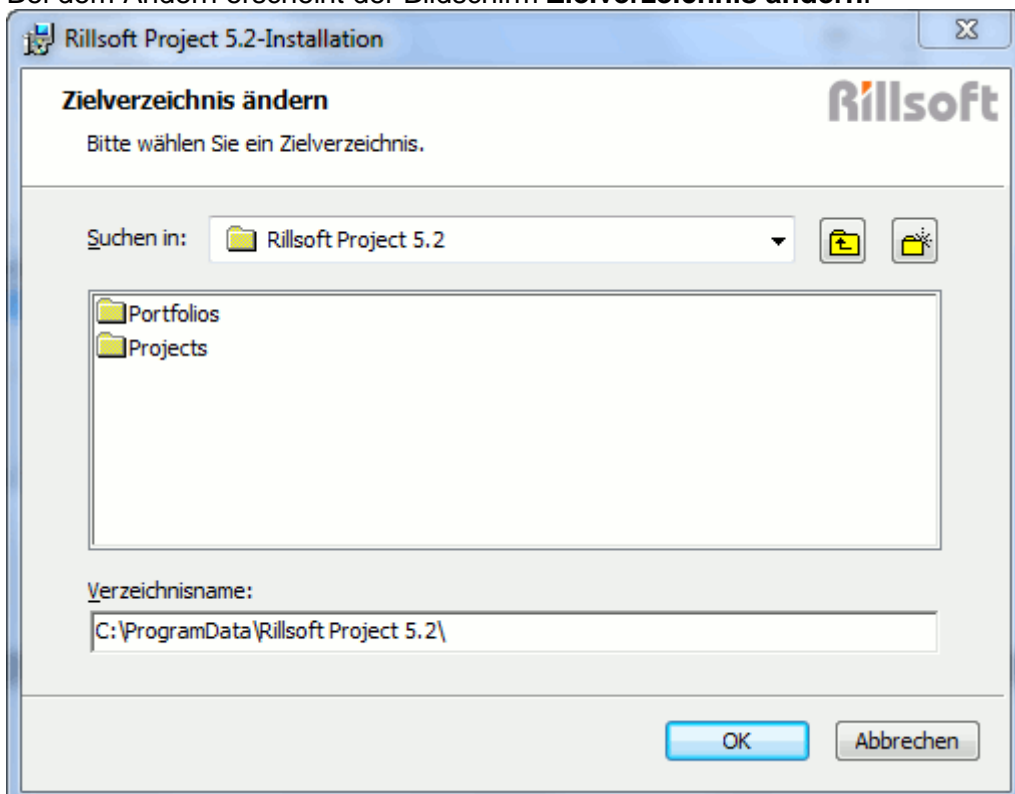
Bei dem Ändern erscheint der Bildschirm **Zielverzeichnis ändern.**

Rillsoft Project 5.2-Installation

Zielverzeichnis ändern

Rillsoft

Bitte wählen Sie ein Zielverzeichnis.

Suchen in: Rillsoft Project 5.2

Portfolios
Projects

Verzeichnisname:

C:\ProgramData\Rillsoft Project 5.2\

OK

Abbrechen